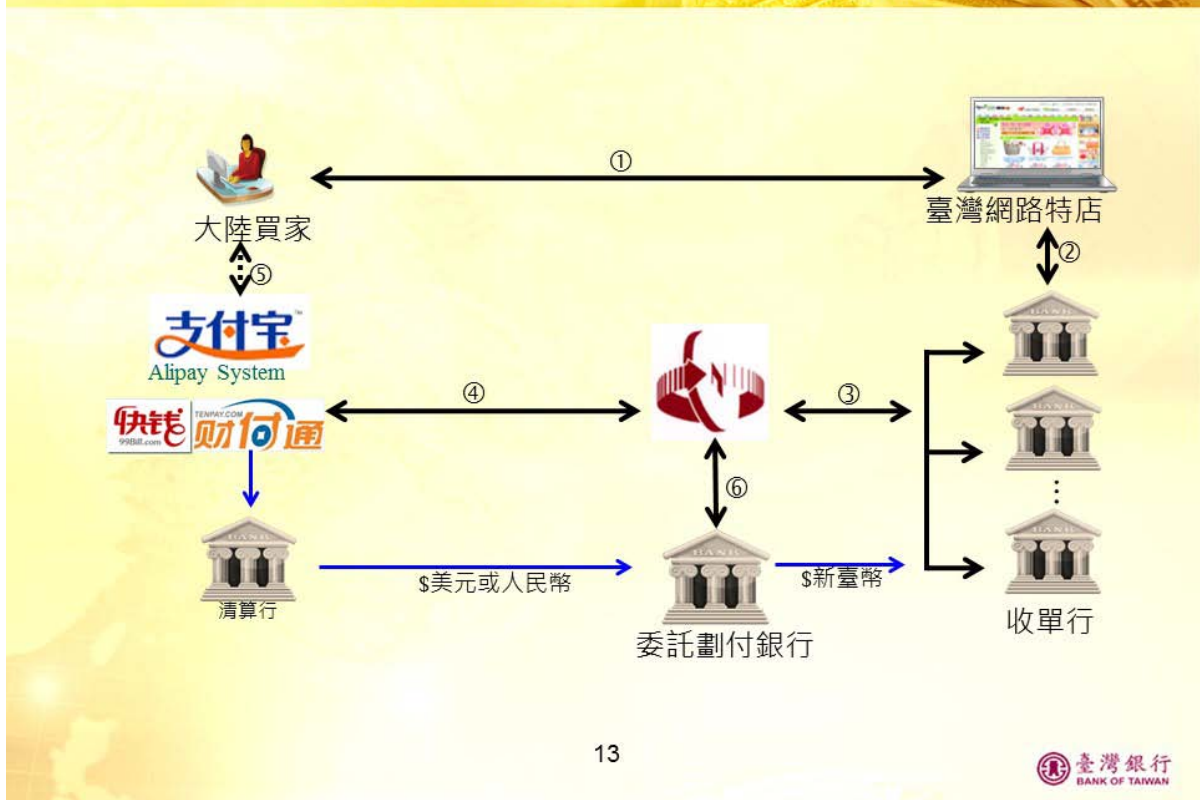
①

大陸買家

臺灣網路特店

②

⑤

支付宝™

Alipay System

快钱 99Bill.com

TENPAY.COM 财付通

④

③

BANK

BANK

⋮

BANK

⑥

BANK

清算行

$美元或人民幣

BANK

委託劃付銀行

$新臺幣

BANK

收單行

13

臺灣銀行 BANK OF TAIWAN